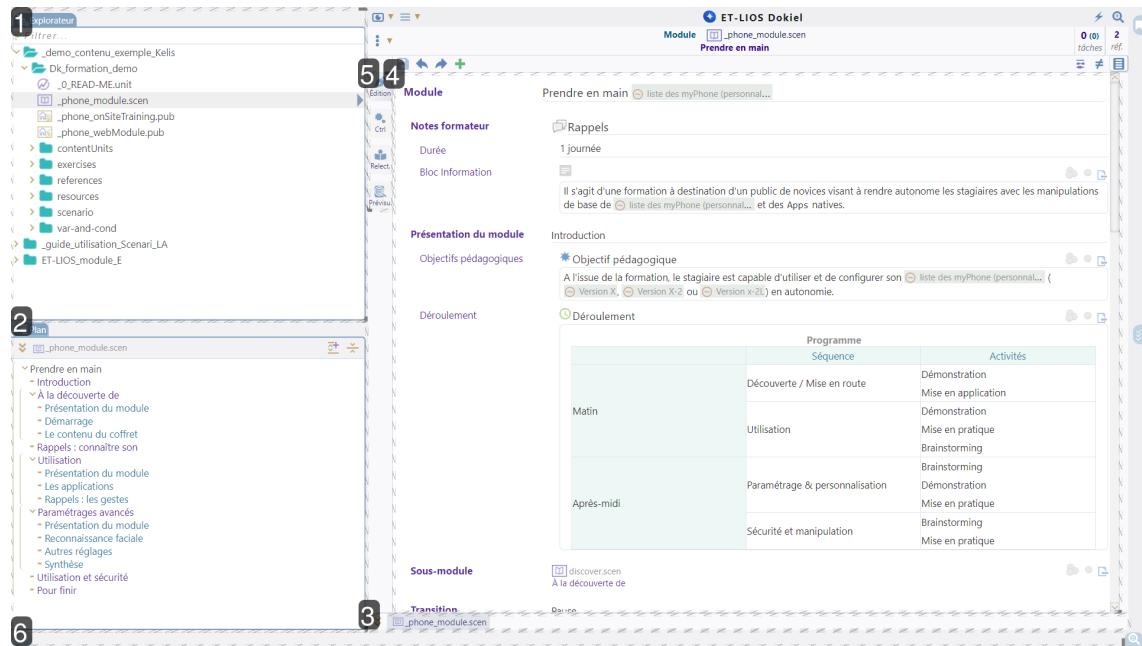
1 Explorateur
Filtrer...
_demo_contenu_exemple_Kelis
Dk_formation_demo
_0_READ-ME.unit
_phone_module.scen
_phone_onSiteTraining.pub
_phone_webModule.pub
contentUnits
exercises
references
resources
scenario
var-and-cond
_guide_utilisation_Scenari_LA
ET-LIOS_module_E

2 Plan
_phone_module.scen
Prendre en main
Introduction
À la découverte de
Présentation du module
Démarrage
Le contenu du coffret
Rappels : connaître son
Utilisation
Présentation du module
Les applications
Rappels : les gestes
Paramétrages avancés
Présentation du module
Reconnaissance faciale
Autres réglages
Synthèse
Utilisation et sécurité
Pour finir

6

ET-LIOS Dokiel
Module _phone_module.scen
Prendre en main
0 (0) tâches
2 réf.

5 4
Edition
Ctrl
Relect.
Prévisu.

Module Prendre en main liste des myPhone (personnal...

Notes formateur Rappels
Durée 1 journée
Bloc Information
Il s'agit d'une formation à destination d'un public de novices visant à rendre autonome les stagiaires avec les manipulations de base de liste des myPhone (personnal... et des Apps natives.

Présentation du module Introduction
Objectifs pédagogiques Objectif pédagogique
A l'issue de la formation, le stagiaire est capable d'utiliser et de configurer son liste des myPhone (personnal... ( Version X, Version X-2 ou Version x-2L ) en autonomie.

Déroulement Déroulement

Programme

| | Séquence | Activités |
|---|---|---|
| Matin | Découverte / Mise en route | Démonstration |
| | | Mise en application |
| | Utilisation | Démonstration |
| | | Mise en pratique |
| | | Brainstorming |
| Après-midi | Paramétrage & personnalisation | Brainstorming |
| | | Démonstration |
| | | Mise en pratique |
| | Sécurité et manipulation | Brainstorming |
| | | Mise en pratique |

Sous-module discover.scen
À la découverte de

Transition Pause

3 _phone_module.scen